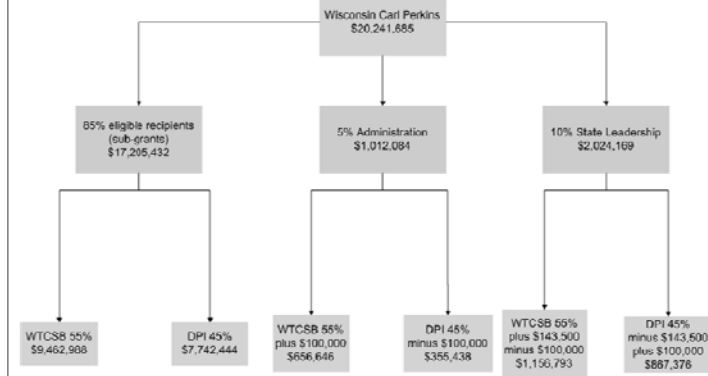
Wisconsin Carl Perkins
$20,241,685

85% eligible recipients (sub-grants)
$17,205,432

5% Administration
$1,012,084

10% State Leadership
$2,024,169

WTCSB 55%
$9,462,988

DPI 45%
$7,742,444

WTCSB 55%
plus $100,000
$656,646

DPI 45%
minus $100,000
$355,438

WTCSB 55%
plus $143,500
minus $100,000
$1,156,793

DPI 45%
minus $143,500
plus $100,000
$867,376